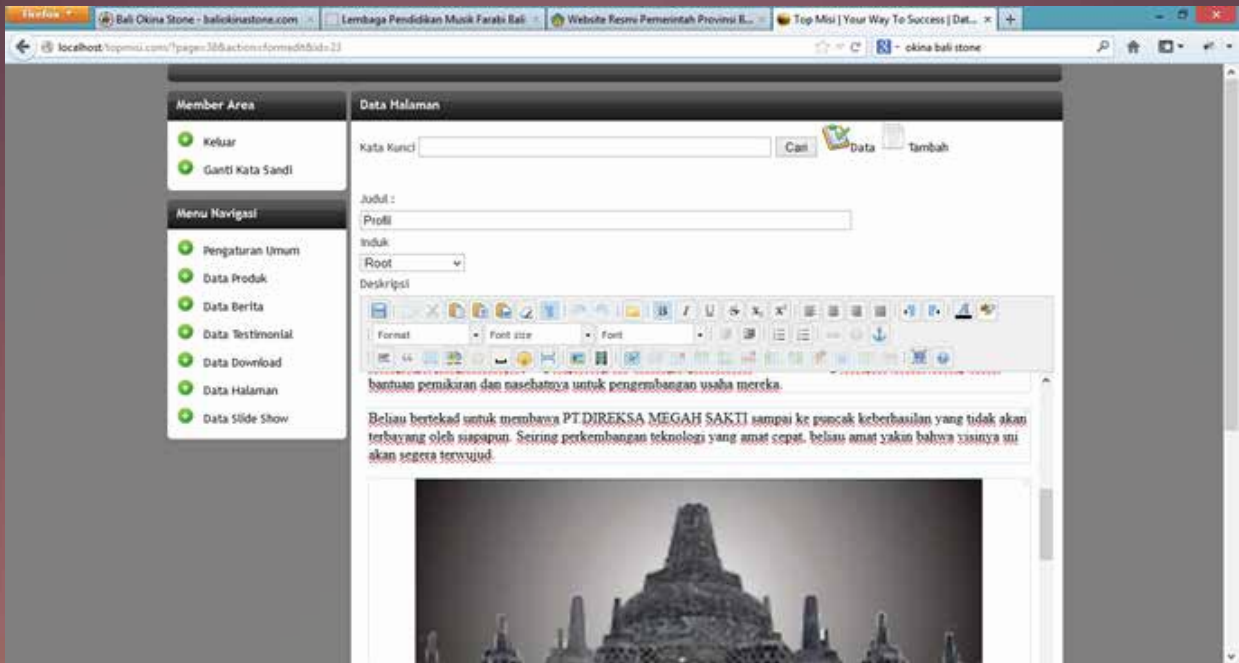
Firefox

Bali Okina Stone - baliokinastone.com

Lembaga Pendidikan Musik Farabi Bali

Website Resmi Pemerintah Provinsi B...

Top Misi | Your Way To Success | Dat...

localhost/topmisi.com/?page=38&action=formedit&id=23

okina bali stone

Member Area

Keluar

Ganti Kata Sandi

Menu Navigasi

Pengaturan Umum

Data Produk

Data Berita

Data Testimonial

Data Download

Data Halaman

Data Slide Show

Data Halaman

Kata Kunci

Cari

Data

Tambah

Judul :

Profil

Induk

Root

Deskripsi

Format

Font size

Font

bantuan pemikiran dan nasehatnya untuk pengembangan usaha mereka.

Beliau bertekad untuk membawa PT DIREKSA MEGAH SAKTI sampai ke puncak keberhasilan yang tidak akan terbayang oleh siapapun. Seiring perkembangan teknologi yang amat cepat, beliau amat yakin bahwa visinya ini akan segera terwujud.